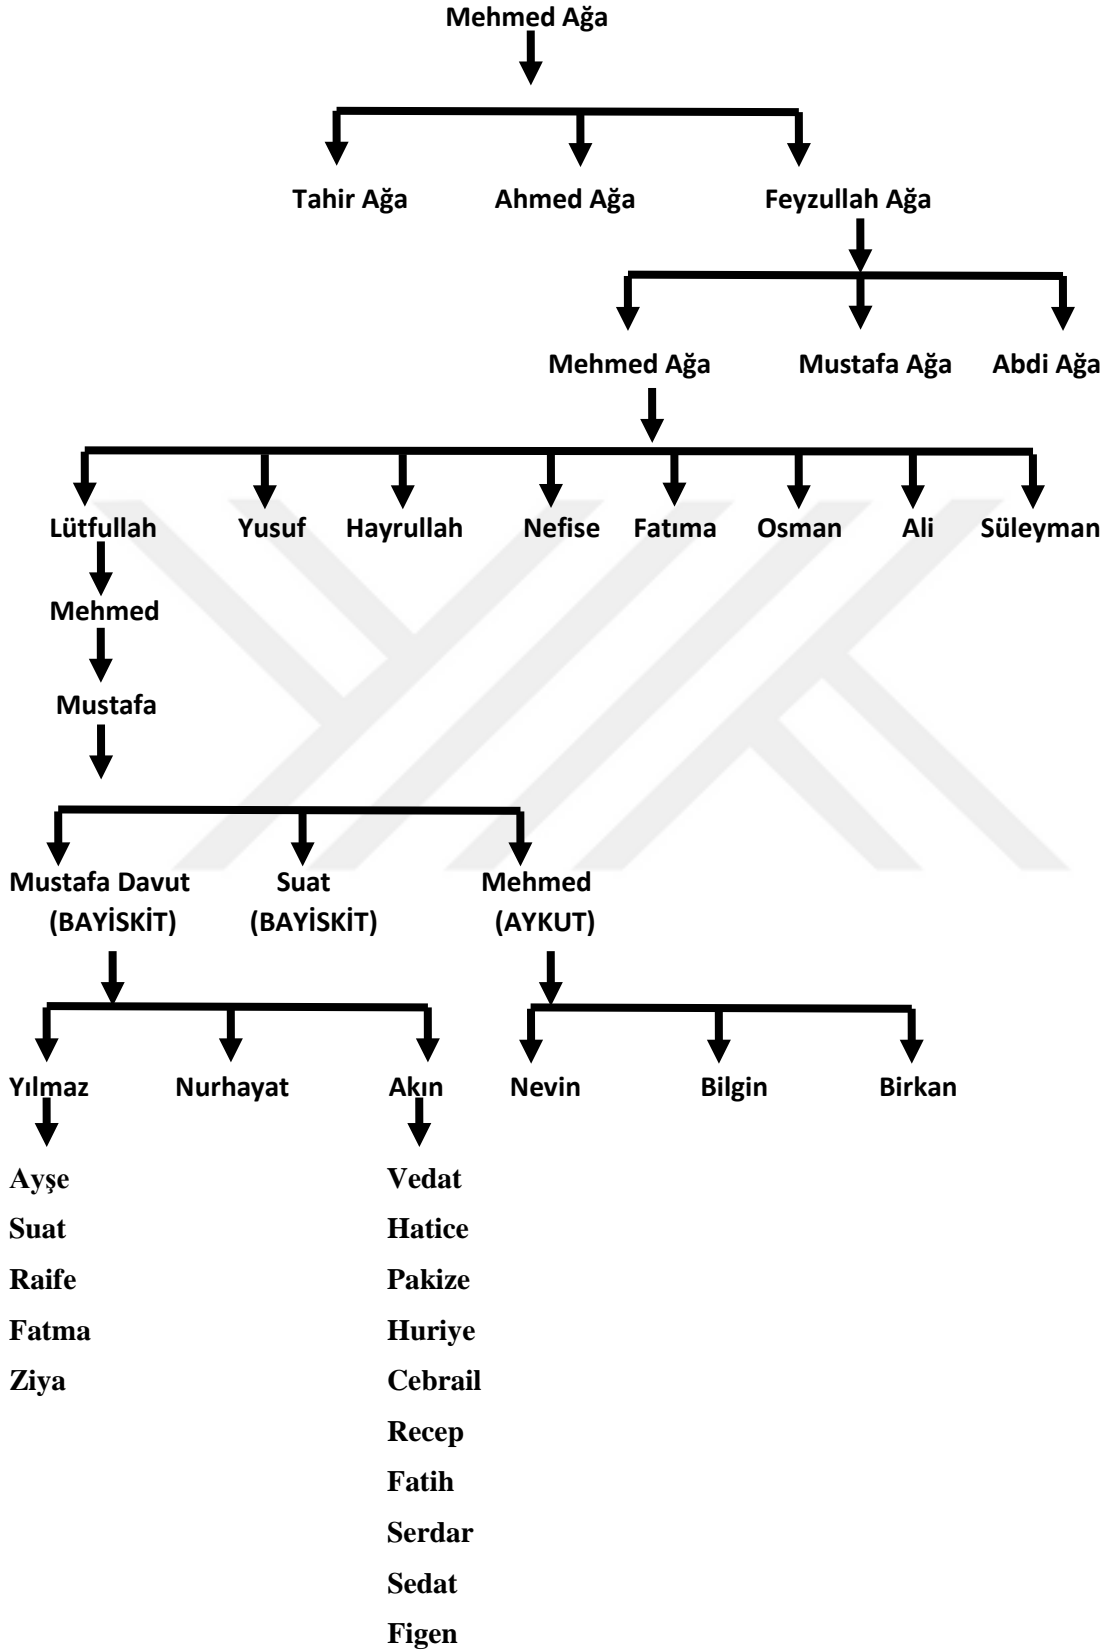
Mehmed Ağa

Tahir Ağa
Ahmed Ağa
Feyzullah Ağa

Mehmed Ağa
Mustafa Ağa
Abdi Ağa

Lütfullah
Yusuf
Hayrullah
Nefise
Fatıma
Osman
Ali
Süleyman

Mehmed

Mustafa

Mustafa Davut (BAYİSKİT)
Suat (BAYİSKİT)
Mehmed (AYKUT)

Yılmaz
Nurhayat
Akın
Nevin
Bilgin
Birkan

Ayşe
Suat
Raife
Fatma
Ziya

Vedat
Hatice
Pakize
Huriye
Cebrail
Recep
Fatih
Serdar
Sedat
Figen